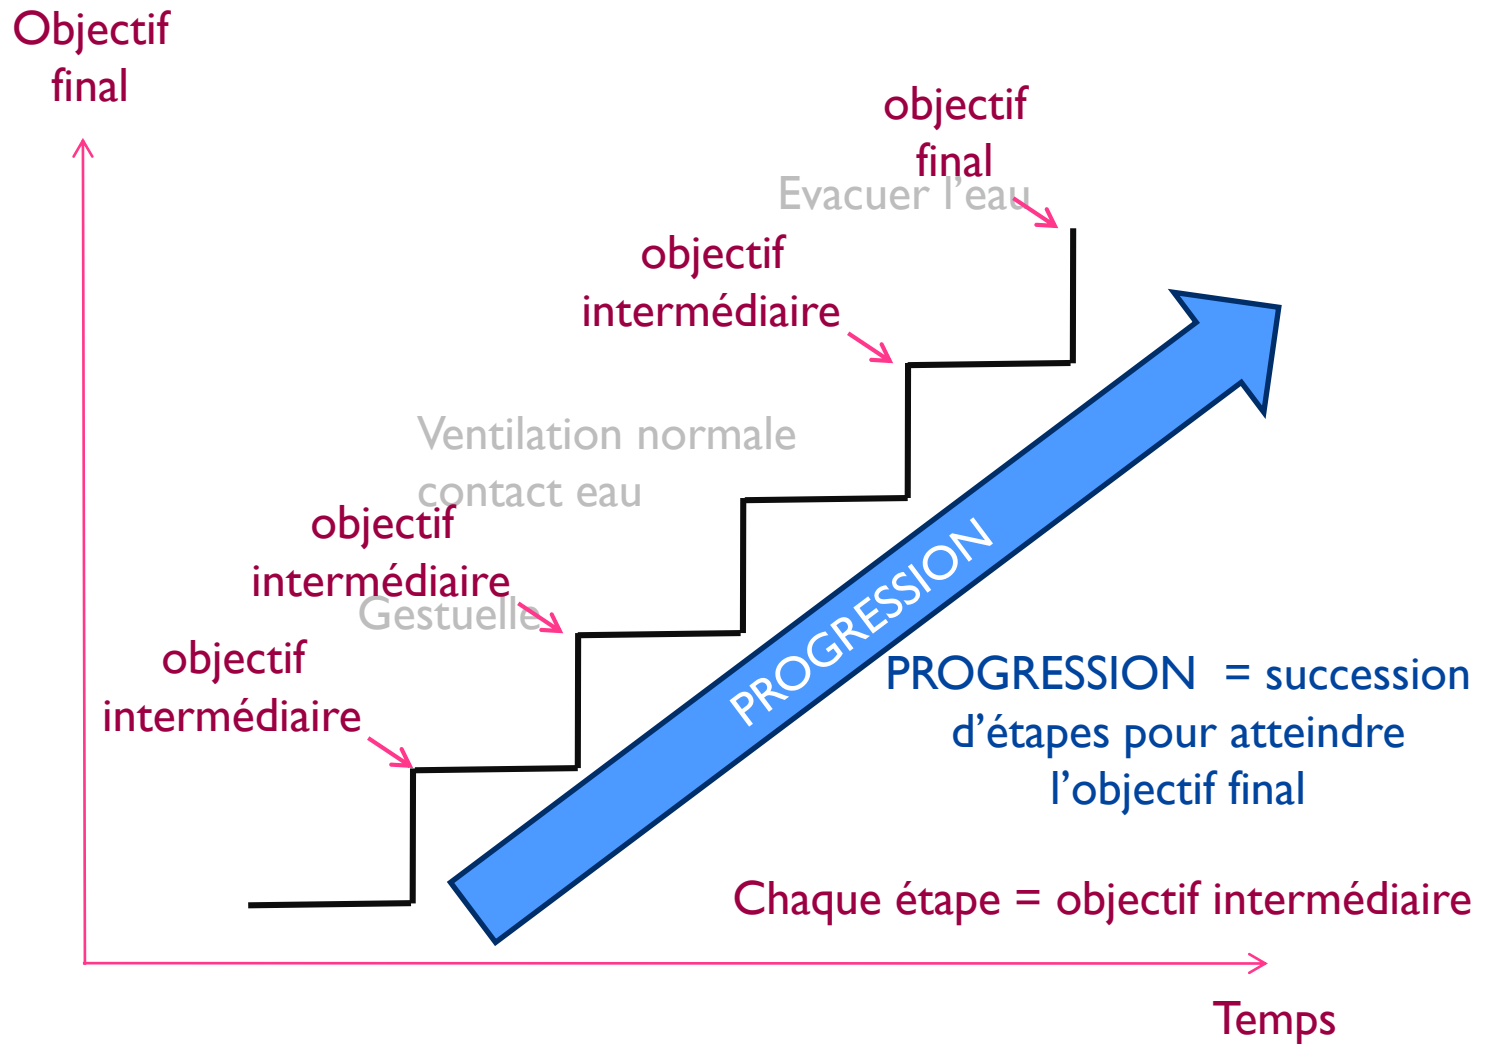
Objectif final

objectif final

Evacuer l'eau

objectif intermédiaire

Ventilation normale contact eau

objectif intermédiaire

Gestuelle

objectif intermédiaire

PROGRESSION

PROGRESSION = succession d'étapes pour atteindre l'objectif final

Chaque étape = objectif intermédiaire

Temps